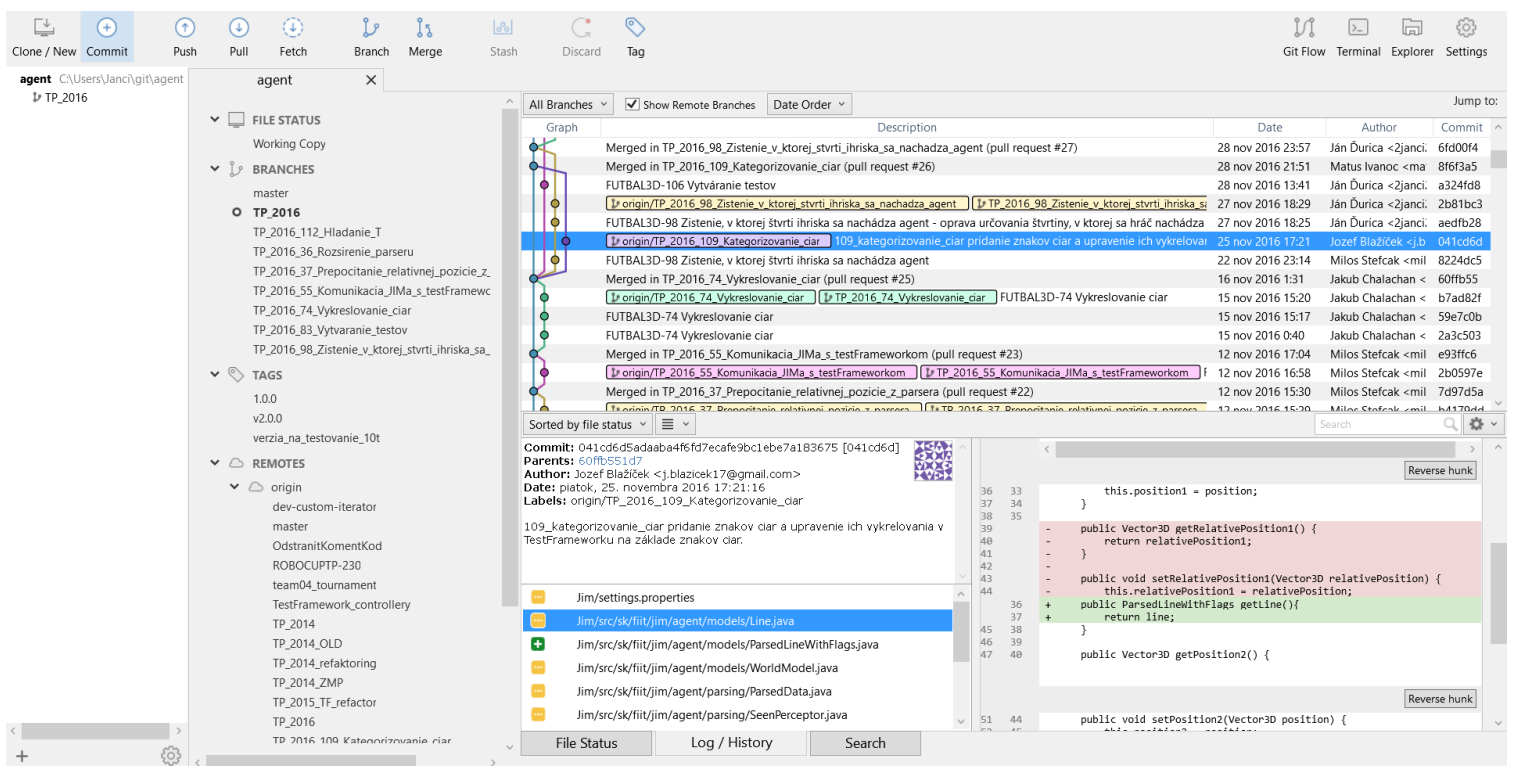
Clone / New Commit Push Pull Fetch Branch Merge Stash Discard Tag Git Flow Terminal Explorer Settings

agent C:\Users\Janci\git\agent
TP_2016

agent

FILE STATUS
Working Copy
BRANCHES
master
TP_2016
TP_2016_112_Hladanie_T
TP_2016_36_Rozsirenie_parseru
TP_2016_37_Prepocitanie_relativnej_pozicie_z_
TP_2016_55_Komunikacia_JIMa_s_testFramewc
TP_2016_74_Vykreslovanie_ciar
TP_2016_83_Vytvaranie_testov
TP_2016_98_Zistenie_v_ktorej_stvrti_ihriska_sa_
TAGS
1.0.0
v2.0.0
verzia_na_testovanie_10t
REMOTES
origin
dev-custom-iterator
master
OdstranitKomentKod
ROBOCUPTP-230
team04_tournament
TestFramework_controllery
TP_2014
TP_2014_OLD
TP_2014_refaktoring
TP_2014_ZMP
TP_2015_TF_refactor
TP_2016
TP_2016_109_Kategorizovanie_ciar

All Branches | Show Remote Branches | Date Order | Jump to:

| Graph | Description | Date | Author | Commit |
|---|---|---|---|---|
| | Merged in TP_2016_98_Zistenie_v_ktorej_stvrti_ihriska_sa_nachadza_agent (pull request #27) | 28 nov 2016 23:57 | Ján Ďurica <2janci. | 6fd00f4 |
| | Merged in TP_2016_109_Kategorizovanie_ciar (pull request #26) | 28 nov 2016 21:51 | Matus Ivanoc <ma | 8f6f3a5 |
| | FUTBAL3D-106 Vytváranie testov | 28 nov 2016 13:41 | Ján Ďurica <2janci. | a324fd8 |
| | origin/TP_2016_98_Zistenie_v_ktorej_stvrti_ihriska_sa_nachadza_agent TP_2016_98_Zistenie_v_ktorej_stvrti_ihriska_sa | 27 nov 2016 18:29 | Ján Ďurica <2janci. | 2b81bc3 |
| | FUTBAL3D-98 Zistenie, v ktorej štvrti ihriska sa nachádza agent - oprava určovania štvrtiny, v ktorej sa hráč nachádza | 27 nov 2016 18:25 | Ján Ďurica <2janci. | aedfb28 |
| | origin/TP_2016_109_Kategorizovanie_ciar 109_kategorizovanie_ciar pridanie znakov ciar a upravenie ich vykreslovai | 25 nov 2016 17:21 | Jozef Blažíček <j.b | 041cd6d |
| | FUTBAL3D-98 Zistenie, v ktorej štvrti ihriska sa nachádza agent | 22 nov 2016 23:14 | Milos Stefcak <mil | 8224dc5 |
| | Merged in TP_2016_74_Vykreslovanie_ciar (pull request #25) | 16 nov 2016 1:31 | Jakub Chalachan < | 60ffb55 |
| | origin/TP_2016_74_Vykreslovanie_ciar TP_2016_74_Vykreslovanie_ciar FUTBAL3D-74 Vykreslovanie ciar | 15 nov 2016 15:20 | Jakub Chalachan < | b7ad82f |
| | FUTBAL3D-74 Vykreslovanie ciar | 15 nov 2016 15:17 | Jakub Chalachan < | 59e7c0b |
| | FUTBAL3D-74 Vykreslovanie ciar | 15 nov 2016 0:40 | Jakub Chalachan < | 2a3c503 |
| | Merged in TP_2016_55_Komunikacia_JIMa_s_testFrameworkom (pull request #23) | 12 nov 2016 17:04 | Milos Stefcak <mil | e93ffc6 |
| | origin/TP_2016_55_Komunikacia_JIMa_s_testFrameworkom TP_2016_55_Komunikacia_JIMa_s_testFrameworkom F | 12 nov 2016 16:58 | Milos Stefcak <mil | 2b0597e |
| | Merged in TP_2016_37_Prepocitanie_relativnej_pozicie_z_parsera (pull request #22) | 12 nov 2016 15:30 | Milos Stefcak <mil | 7d97d5a |

Sorted by file status | Search

Commit: 041cd6d5adaaba4f6fd7ecafe9bc1ebe7a183675 [041cd6d]
Parents: 60ffb551d7
Author: Jozef Blažíček <j.blazicek17@gmail.com>
Date: piatok, 25. novembra 2016 17:21:16
Labels: origin/TP_2016_109_Kategorizovanie_ciar

109_kategorizovanie_ciar pridanie znakov ciar a upravenie ich vykreslovania v TestFrameworku na základe znakov ciar.

Jim/settings.properties
Jim/src/sk/fiit/jim/agent/models/Line.java
Jim/src/sk/fiit/jim/agent/models/ParsedLineWithFlags.java
Jim/src/sk/fiit/jim/agent/models/WorldModel.java
Jim/src/sk/fiit/jim/agent/parsing/ParsedData.java
Jim/src/sk/fiit/jim/agent/parsing/SeenPerceptor.java

Reverse hunk
36 33 this.position1 = position;
37 34 }
38 35
39 - public Vector3D getRelativePosition1() {
40 - return relativePosition1;
41 - }
42 -
43 - public void setRelativePosition1(Vector3D relativePosition) {
44 - this.relativePosition1 = relativePosition;
36 + public ParsedLineWithFlags getLine(){
37 + return line;
45 38 }
46 39
47 40 public Vector3D getPosition2() {

Reverse hunk
51 44 public void setPosition2(Vector3D position) {

File Status | Log / History | Search